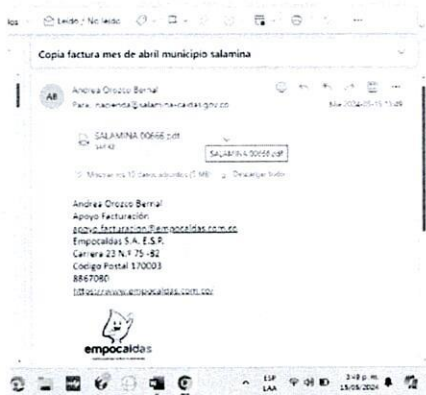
Leído / No leído

Copia factura mes de abril municipio salamina

AB Andrea Orozco Bernal
Para: hacienda@salamina-caldas.gov.co
Mié 2024-05-15 11:49

SALAMINA 00666.pdf
144 KB

SALAMINA 00666.pdf

Mostrar los 10 datos adjuntos (1 MB) Descargar todo

Andrea Orozco Bernal
Apoyo Facturación
apoyo.facturacion@empocaldas.com.co
Empocaldas S.A. E.S.P.
Carrera 23 N.º 75 -82
Codigo Postal 170003
8867080
https://www.empocaldas.com.co/

empocaldas

ESP LAA 3:49 p. m. 15/05/2024